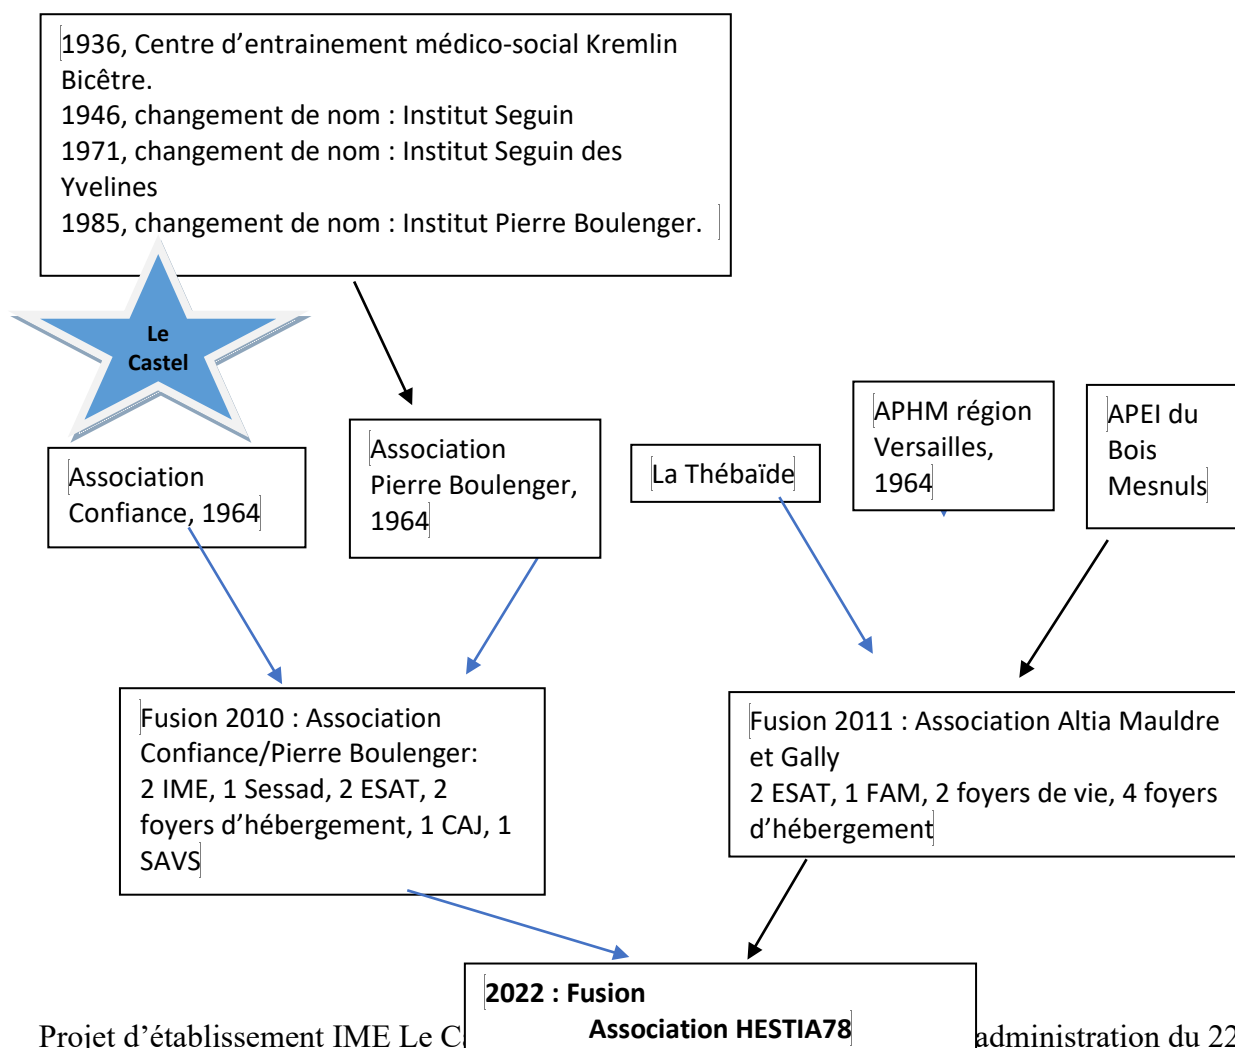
1936, Centre d'entrainement médico-social Kremlin Bicêtre.
1946, changement de nom : Institut Seguin
1971, changement de nom : Institut Seguin des Yvelines
1985, changement de nom : Institut Pierre Boulenger.

Le Castel

Association Confiance, 1964

Association Pierre Boulenger, 1964

La Thébaïde

APHM région Versailles, 1964

APEI du Bois Mesnuls

Fusion 2010 : Association Confiance/Pierre Boulenger:
2 IME, 1 Sessad, 2 ESAT, 2 foyers d'hébergement, 1 CAJ, 1 SAVS

Fusion 2011 : Association Altia Mauldre et Gally
2 ESAT, 1 FAM, 2 foyers de vie, 4 foyers d'hébergement

2022 : Fusion
Association HESTIA78

Projet d'établissement IME Le C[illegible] administration du 22